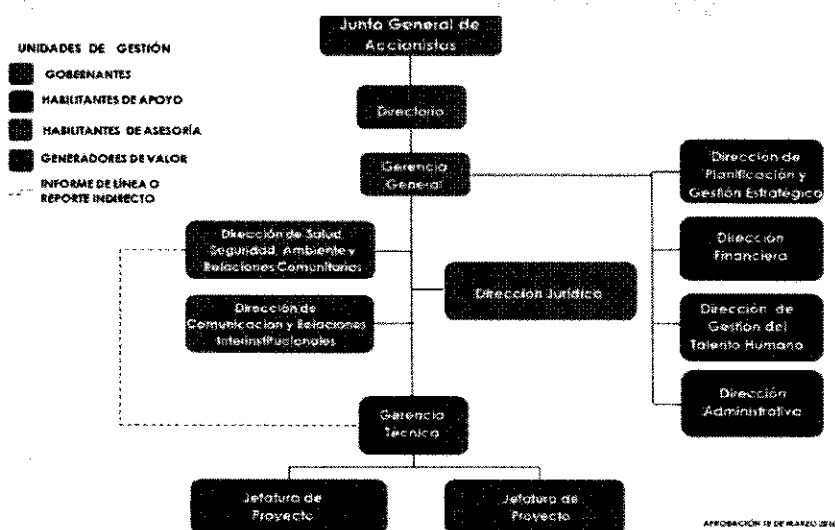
UNIDADES DE GESTIÓN

GOBERNANTES

HABILITANTES DE APOYO

HABILITANTES DE ASESORÍA

GENERADORES DE VALOR

INFORME DE LÍNEA O REPORTE INDIRECTO

Junta General de Accionistas

Directorio

Gerencia General

Dirección de Planificación y Gestión Estratégica

Dirección Financiera

Dirección de Gestión del Talento Humano

Dirección Administrativa

Dirección de Salud, Seguridad, Ambiente y Relaciones Comunitarias

Dirección de Comunicación y Relaciones Interinstitucionales

Dirección Jurídica

Gerencia Técnica

Jefatura de Proyecto

Jefatura de Proyecto

APROBACIÓN 18 DE MARZO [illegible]